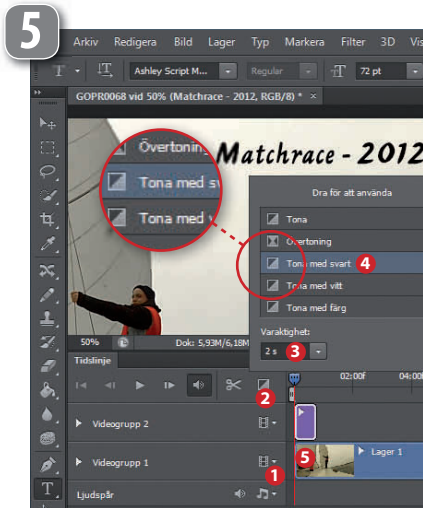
5

Arkiv Redigera Bild Lager Typ Markera Filter 3D Vis

Ashley Script M... Regular 72 pt

GOPR0068 vid 50% (Matchrace - 2012, RGB/8) * ×

Övertoning
Tona med sv
Tona med

Matchrace - 2012

Dra för att använda

Tona
Övertoning
Tona med svart 4
Tona med vitt
Tona med färg

Varaktighet:
2 s 3

50% Dok: 5,93M/6,18M

Tidslinje

2

02:00f 04:00

Videogrupp 2

Videogrupp 1 5 Lager 1

1

Ljudspår